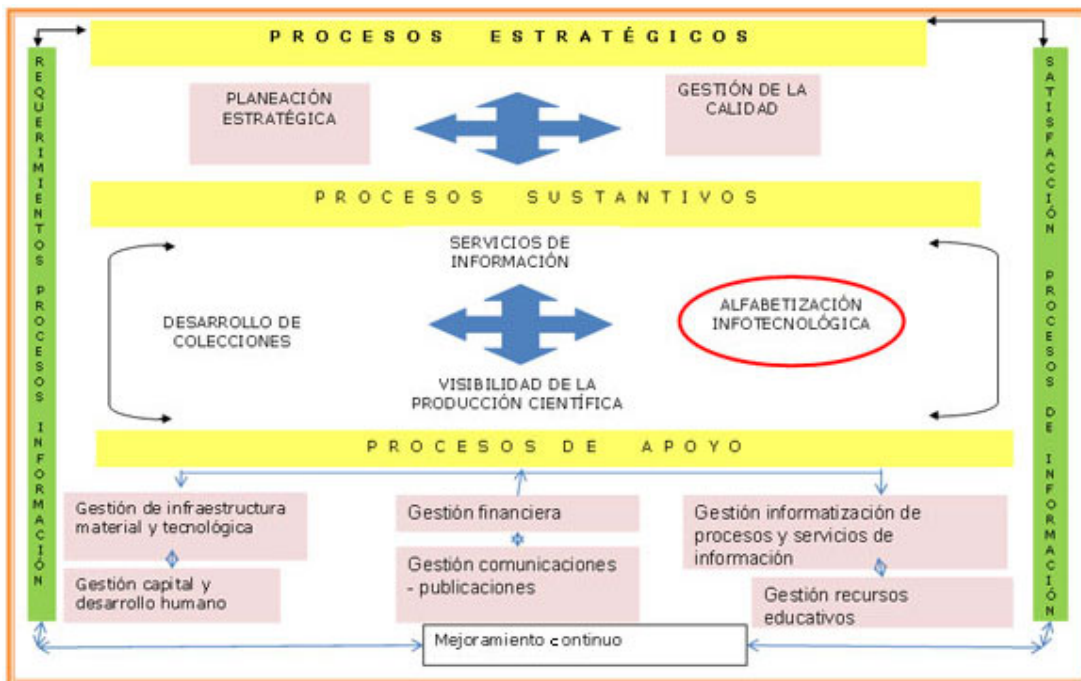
REQUERIMIENTOS PROCESOS INFORMACIÓN

PROCESOS ESTRATÉGICOS

PLANEACIÓN ESTRATÉGICA

GESTIÓN DE LA CALIDAD

PROCESOS SUSTANTIVOS

SERVICIOS DE INFORMACIÓN

DESARROLLO DE COLECCIONES

ALFABETIZACIÓN INFOTECNOLÓGICA

VISIBILIDAD DE LA PRODUCCIÓN CIENTÍFICA

PROCESOS DE APOYO

Gestión de infraestructura material y tecnológica

Gestión capital y desarrollo humano

Gestión financiera

Gestión comunicaciones - publicaciones

Gestión informatización de procesos y servicios de información

Gestión recursos educativos

Mejoramiento continuo

SATISFACCIÓN PROCESOS DE INFORMACIÓN